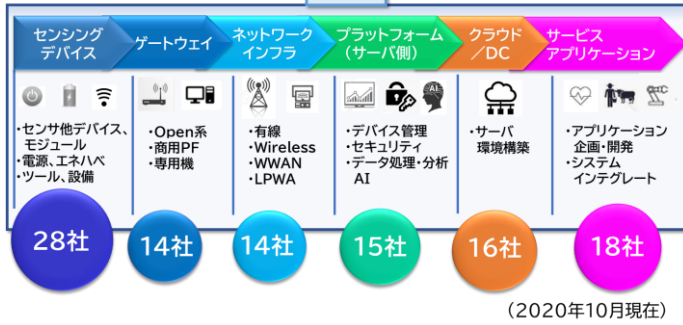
センシング デバイス

ゲートウェイ

ネットワーク インフラ

プラットフォーム （サーバ側）

クラウド ／DC

サービス アプリケーション

・センサ他デバイス、 モジュール
・電源、エネハベ
・ツール、設備

・Open系
・商用PF
・専用機

・有線
・Wireless
・WWAN
・LPWA

・デバイス管理
・セキュリティ
・データ処理・分析 AI

・サーバ 環境構築

・アプリケーション 企画・開発
・システム インテグレート

AI

28社

14社

14社

15社

16社

18社

（2020年10月現在）